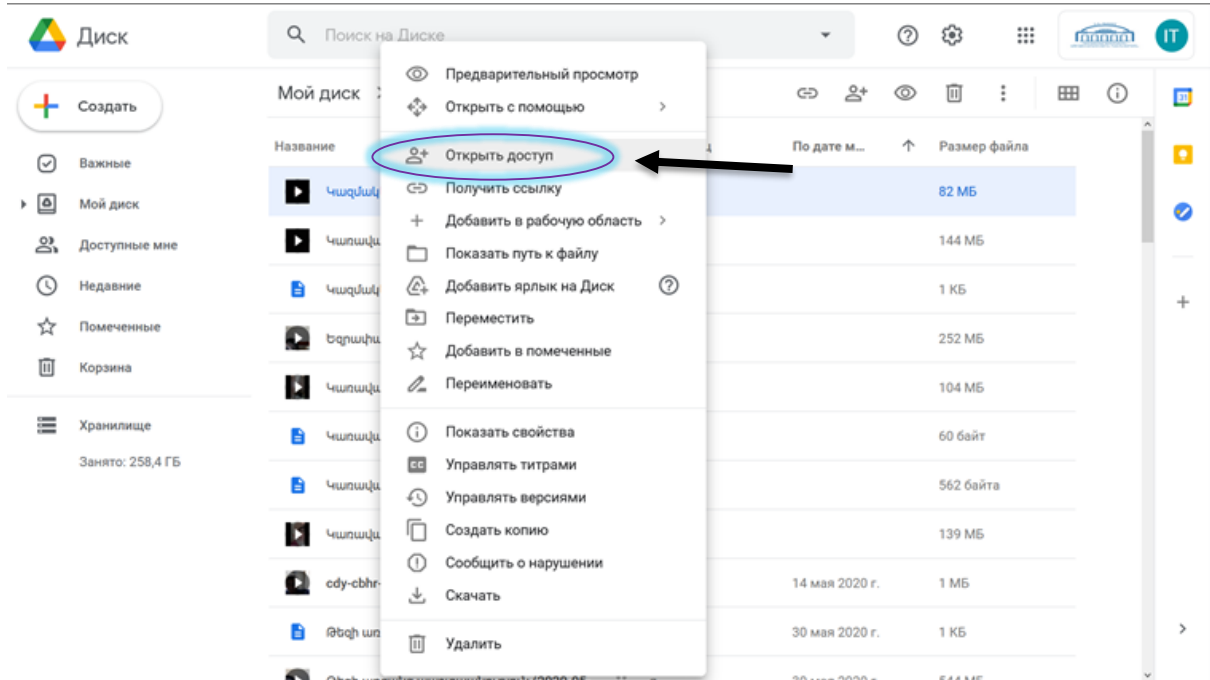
Диск

Поиск на Диске

IT

Создать

Важные

Мой диск

Доступные мне

Недавние

Помеченные

Корзина

Хранилище

Занято: 258,4 ГБ

Мой диск

Название

По дате м...

Размер файла

Կազմակ

82 МБ

Կառավ

144 МБ

Կազմակ

1 КБ

Եզրափա

252 МБ

Կառավ

104 МБ

Կառավ

60 байт

Կառավ

562 байта

Կառավ

139 МБ

cdy-cbhr-

14 мая 2020 г.

1 МБ

Թեզի առ

30 мая 2020 г.

1 КБ

Предварительный просмотр

Открыть с помощью

Открыть доступ

Получить ссылку

Добавить в рабочую область

Показать путь к файлу

Добавить ярлык на Диск

Переместить

Добавить в помеченные

Переименовать

Показать свойства

Управлять титрами

Управлять версиями

Создать копию

Сообщить о нарушении

Скачать

Удалить